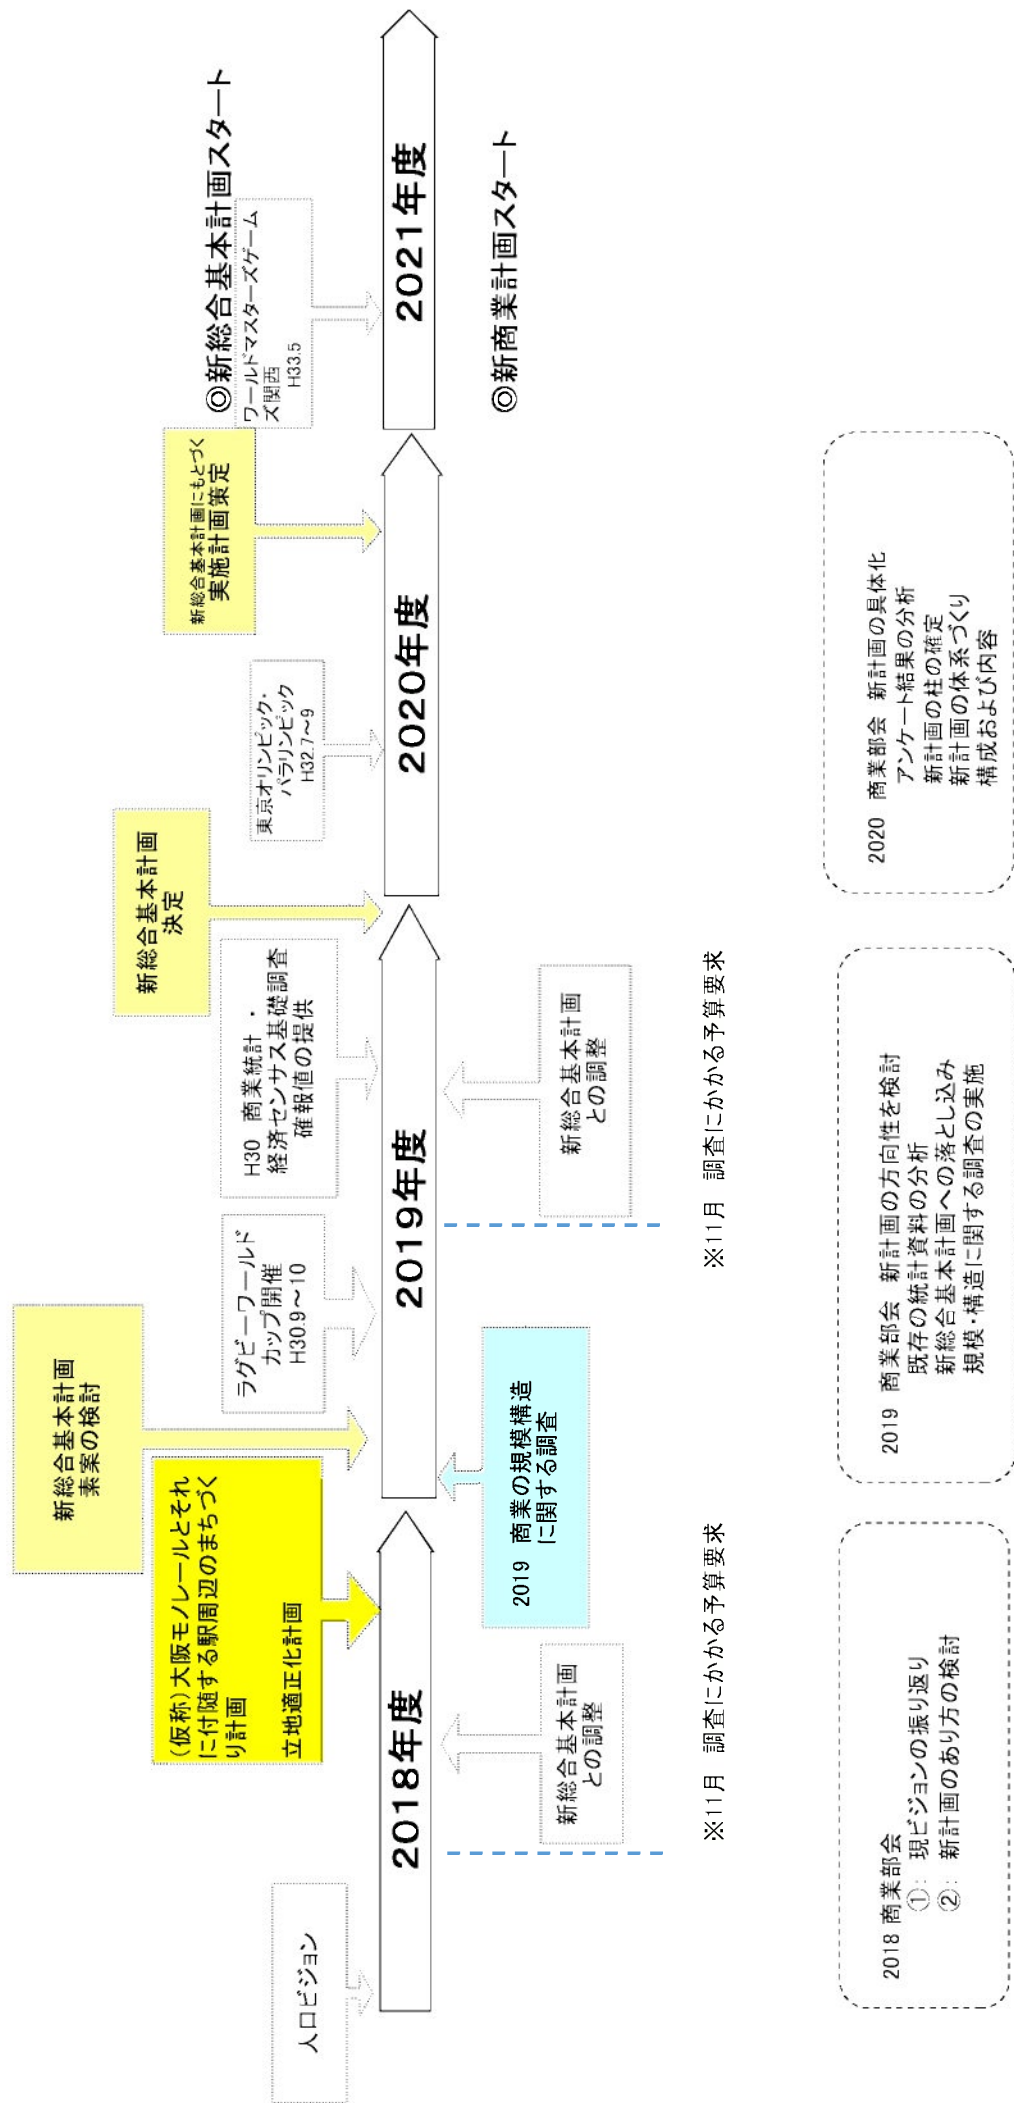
2018年度

2019年度

2020年度

2021年度

人口ビジョン

（仮称）大阪モノレールとそれに付随する駅周辺のまちづくり計画

立地適正化計画

新総合基本計画素案の検討

ラグビーワールドカップ開催
H30.9～10

H30 商業統計・経済センサス基礎調査確報値の提供

新総合基本計画決定

東京オリンピック・パラリンピック
H32.7～9

新総合基本計画にもとづく実施計画策定

ワールドマスターズゲームズ関西
H33.5

◎新総合基本計画スタート

◎新商業計画スタート

新総合基本計画との調整

2019 商業の規模構造に関する調査

新総合基本計画との調整

※11月 調査にかかる予算要求

※11月 調査にかかる予算要求

2018 商業部会
①：現ビジョンの振り返り
②：新計画のあり方の検討

2019 商業部会 新計画の方向性を検討
既存の統計資料の分析
新総合基本計画への落とし込み
規模・構造に関する調査の実施

2020 商業部会 新計画の具体化
アンケート結果の分析
新計画の柱の確定
新計画の体系づくり
構成および内容